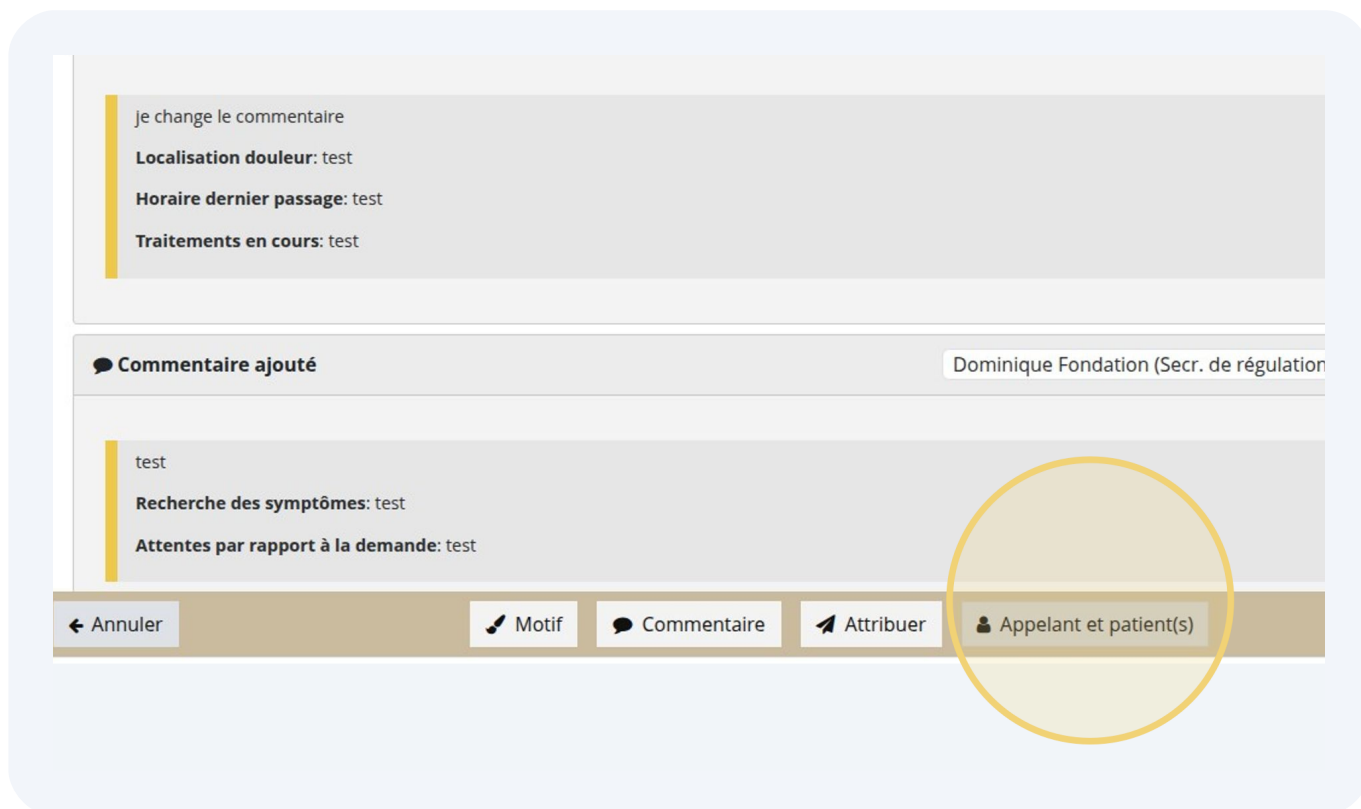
je change le commentaire

**Localisation douleur**: test

**Horaire dernier passage**: test

**Traitements en cours**: test

**Commentaire ajouté**

Dominique Fondation (Secr. de régulation

test

**Recherche des symptômes**: test

**Attentes par rapport à la demande**: test

Annuler

Motif

Commentaire

Attribuer

Appelant et patient(s)